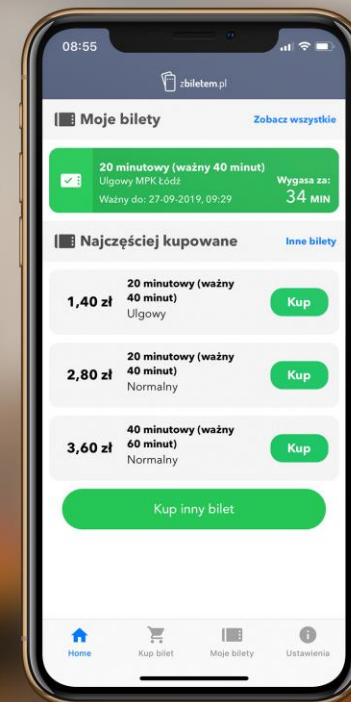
08:55

zbiletem.pl

Moje bilety

Zobacz wszystkie

20 minutowy (ważny 40 minut)
Ulgowy MPK Łódź
Ważny do: 27-09-2019, 09:29

Wygasa za:
34 MIN

Najczęściej kupowane

Inne bilety

1,40 zł
20 minutowy (ważny 40 minut)
Ulgowy
Kup

2,80 zł
20 minutowy (ważny 40 minut)
Normalny
Kup

3,60 zł
40 minutowy (ważny 60 minut)
Normalny
Kup

Kup inny bilet

Home
Kup bilet
Moje bilety
Ustawienia